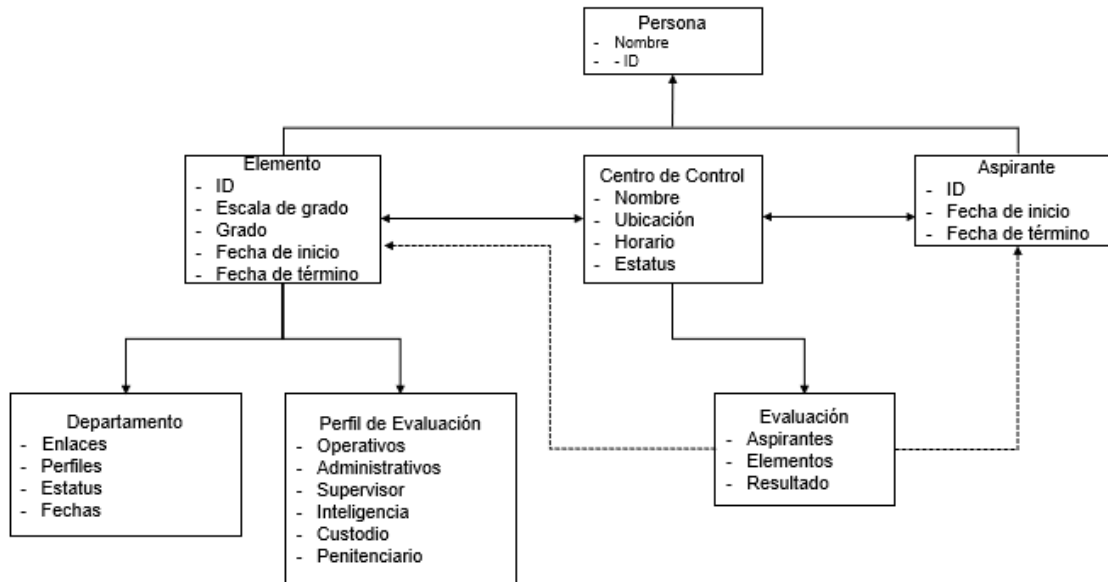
Persona
- Nombre
- - ID

Elemento
- ID
- Escala de grado
- Grado
- Fecha de inicio
- Fecha de término

Centro de Control
- Nombre
- Ubicación
- Horario
- Estatus

Aspirante
- ID
- Fecha de inicio
- Fecha de término

Departamento
- Enlaces
- Perfiles
- Estatus
- Fechas

Perfil de Evaluación
- Operativos
- Administrativos
- Supervisor
- Inteligencia
- Custodio
- Penitenciario

Evaluación
- Aspirantes
- Elementos
- Resultado